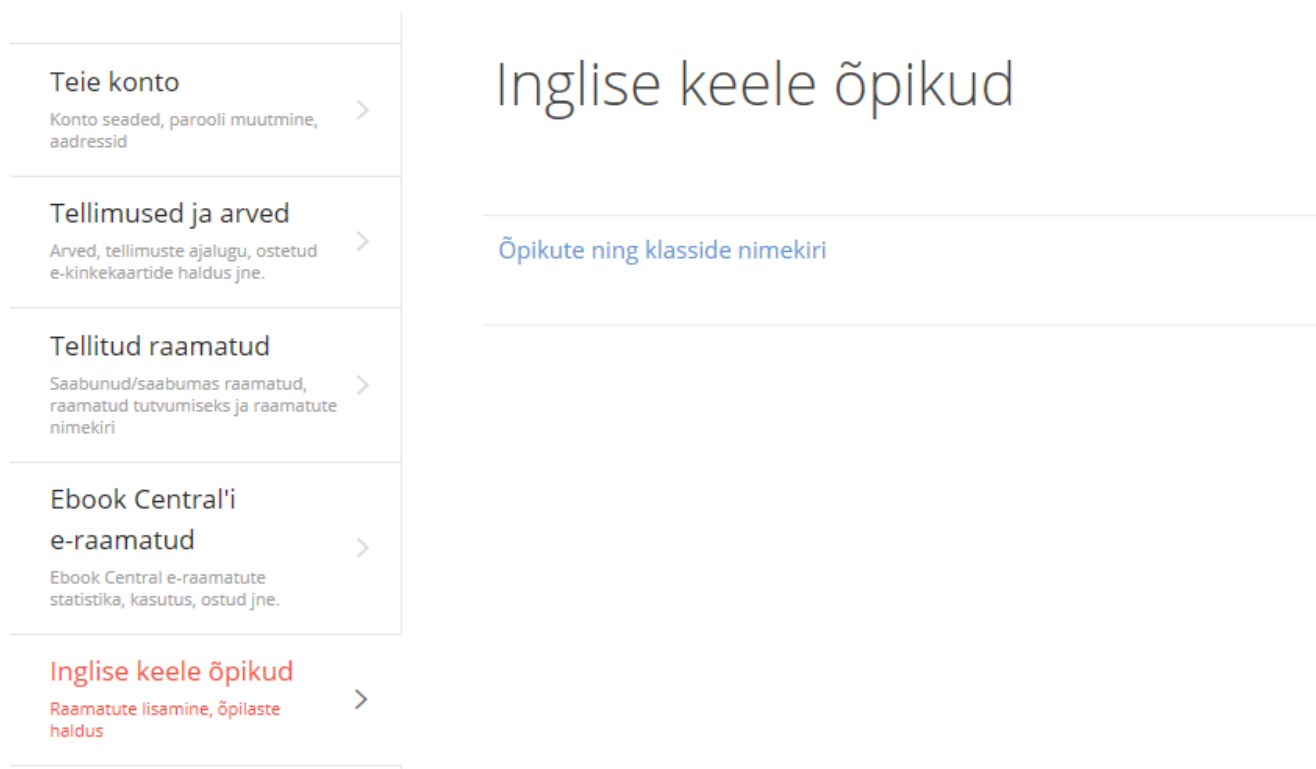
Teie konto
Konto seaded, parooli muutmine, aadressid

Tellimused ja arved
Arved, tellimuste ajalugu, ostetud e-kinkekaartide haldus jne.

Tellitud raamatud
Saabunud/saabumas raamatud, raamatud tutvumiseks ja raamatute nimekiri

Ebook Central'i e-raamatud
Ebook Central e-raamatute statistika, kasutus, ostud jne.

Inglise keele õpikud
Raamatute lisamine, õpilaste haldus

Inglise keele õpikud

Õpikute ning klasside nimekiri